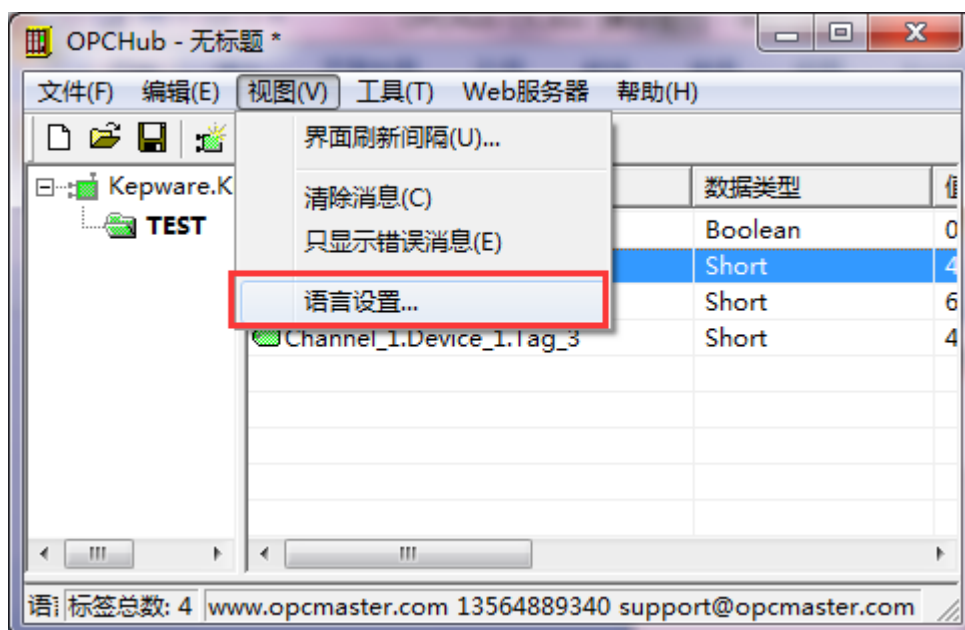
OPCHub - 无标题 *

文件(F) 编辑(E) 视图(V) 工具(T) Web服务器 帮助(H)

界面刷新间隔(U)...

清除消息(C)
只显示错误消息(E)

语言设置...

Kepware.K
TEST

| | 数据类型 | 值 |
|---|---|---|
| | Boolean | 0 |
| | Short | 4 |
| | Short | 6 |
| Channel_1.Device_1.Tag_3 | Short | 4 |

语 标签总数: 4 www.opcmaster.com 13564889340 support@opcmaster.com